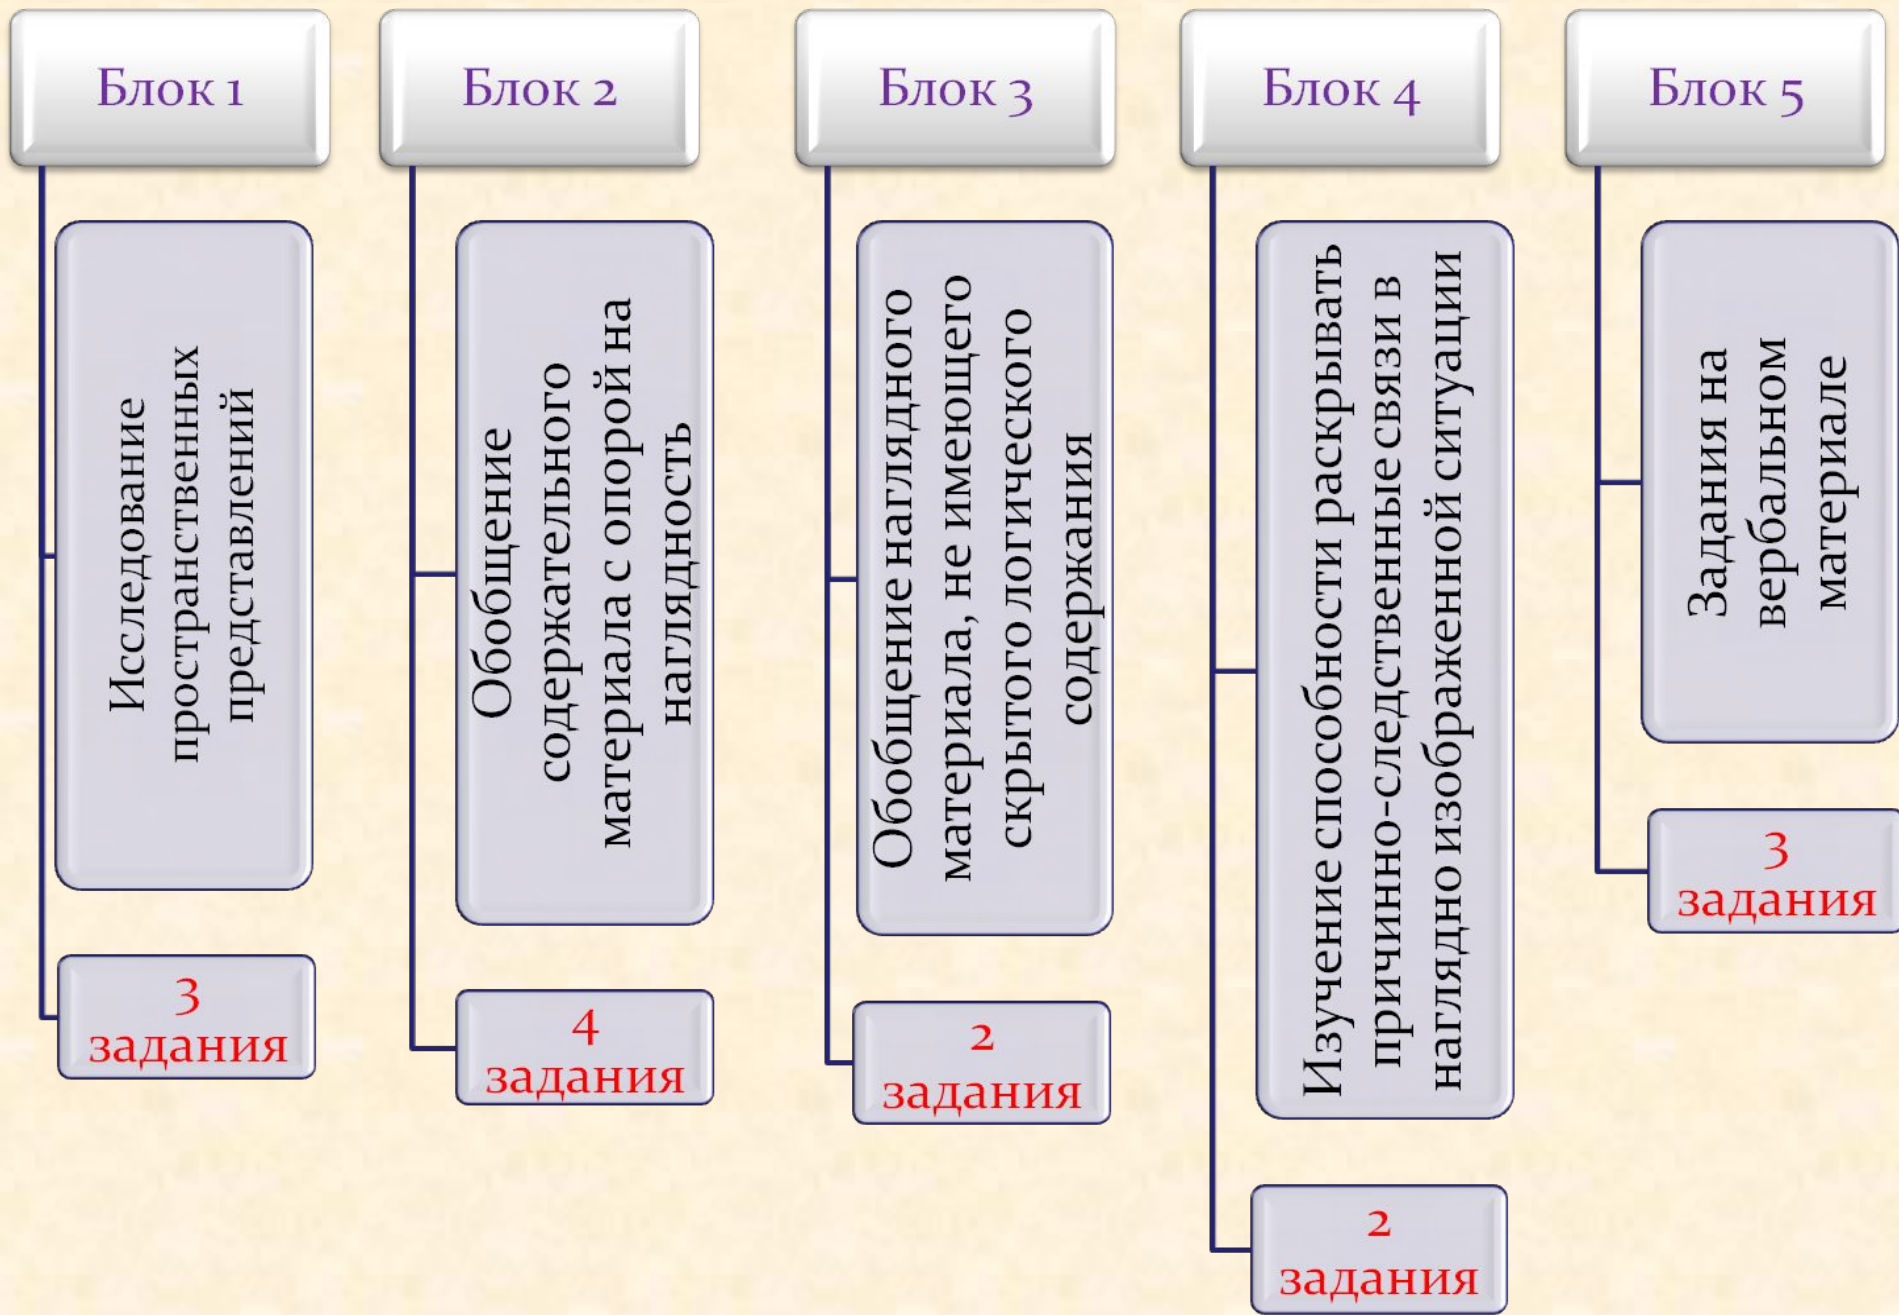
Блок 1

Исследование пространственных представлений

3 задания

Блок 2

Обобщение содержательного материала с опорой на наглядность

4 задания

Блок 3

Обобщение наглядного материала, не имеющего скрытого логического содержания

2 задания

Блок 4

Изучение способности раскрывать причинно-следственные связи в наглядно изображенной ситуации

2 задания

Блок 5

Задания на вербальном материале

3 задания